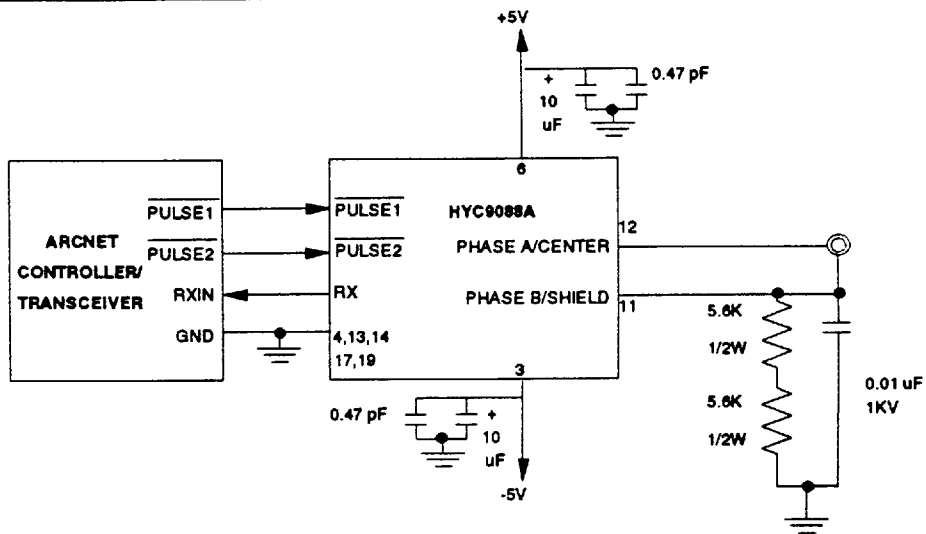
+5V

+

10

uF

0.47 pF

6

ARCNET CONTROLLER/ TRANSCEIVER

$\overline{\text{PULSE1}}$

$\overline{\text{PULSE2}}$

RXIN

GND

$\overline{\text{PULSE1}}$

$\overline{\text{PULSE2}}$

RX

4,13,14

17,19

HYC9088A

PHASE A/CENTER

PHASE B/SHIELD

12

11

5.6K

1/2W

5.6K

1/2W

0.01 uF

1KV

3

0.47 pF

+

10

uF

-5V